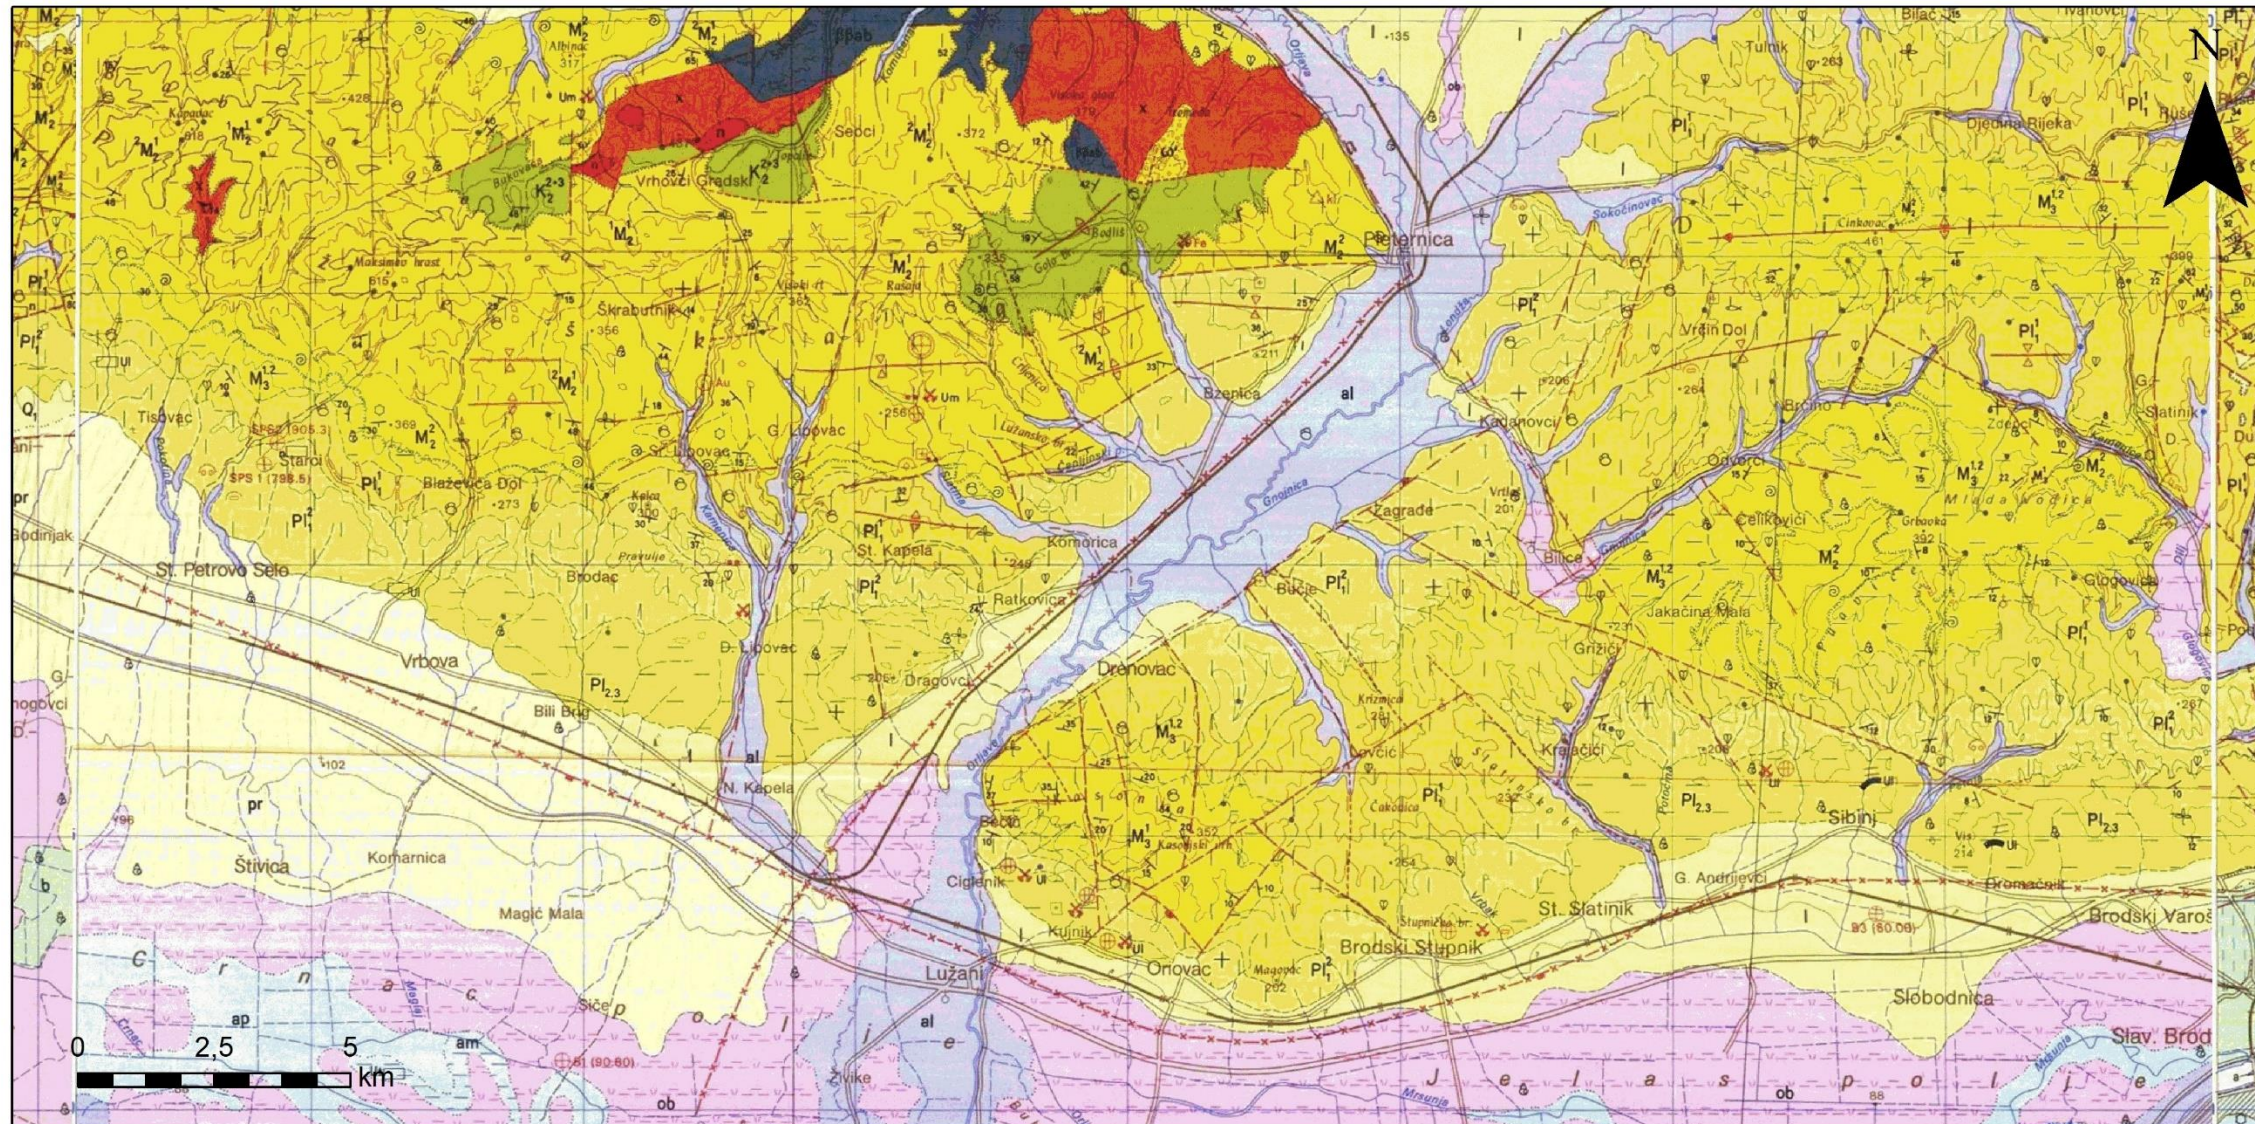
N

$M_2^1$ Albina Um $M_2^1$ Bjelo Vrhovci Gradski $K_2^{2-3}$ Sepci $M_2^1$ Bukovac $K_2^{2-3}$ Bešlinac Bodiš $M_2^1$ Maksimov hrast Škrabutnik Rašelj $M_2^1$ Pleternica $M_2^1$ Tulnik $Pl_1^1$ Djedina Rijeka Sokočinovac Cinkovac $M_3^{1,2}$ $M_2^1$

$Pl_1^2$ $M_3^{1,2}$ Tisovac $M_2^1$ Starci Blaževica Dol $Pl_1^1$ St. Lipovac G. Lipovac Um Bzenica al Kadanovci Vrčin Dol $Pl_1^1$ $Pl_1^2$ Brčino Zdenci $M_3^{1,2}$ $M_2^1$ Slatinik

St. Petrovo Selo Brodac Pravuje St. Kapela Komorica Gnojnica Zagrade Vrtlog Ormovci Čelikovci Mlada Vodica Bilica Glogovica $M_2^1$ Bučje $Pl_1^2$ Ratkovica Jakačina Mala $M_3^{1,2}$

Vrbova D. Lipovac Dragovci Drenovac Grižići $Pl_{2,3}$ Bili Brig $M_3^{1,2}$ Krizmica Lovčić Kraljačići al N. Kapela

pr Štivica Komarnica Magić Mala Bečić $M_3^1$ Ciglenik Kujnik Oriovac Magovac $Pl_1^1$ Brodski Stupnik St. Slatinik G. Andrijevci Sibinj $Pl_{2,3}$ $Pl_{2,3}$ Bromačnik Brodski Varoš Lužani Slobodnica Slav. Brod

C r n a c p o l j e

J e l a s p o l j e

al ap am ob B1 (80,60) B3 (80,08) SPS 1 (798,5) Živike

0 2,5 5 km